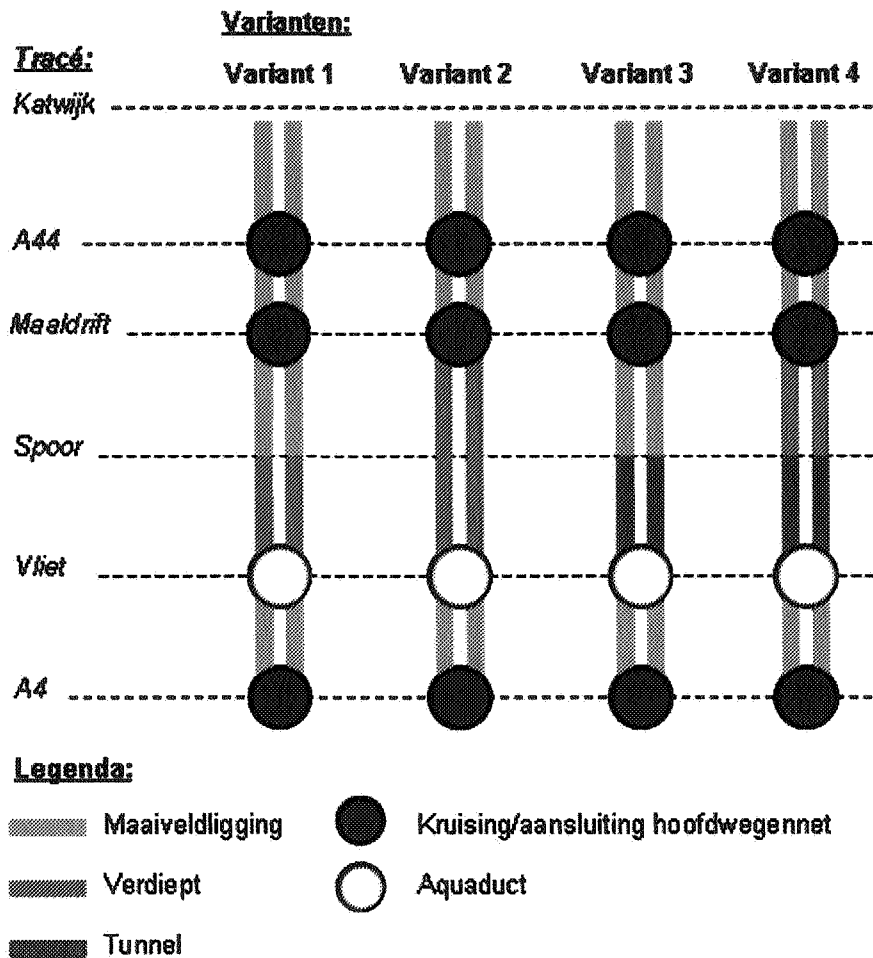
Varianten:

Tracé:

| | Variant 1 | Variant 2 | Variant 3 | Variant 4 |
|---|---|---|---|---|
| Katwijk | | | | |
| A44 | | | | |
| Maaldrift | | | | |
| Spoor | | | | |
| Vliet | | | | |
| A4 | | | | |

Legenda:

Maaiveldligging

Verdiept

Tunnel

Kruising/aansluiting hoofdwegennet

Aquaduct